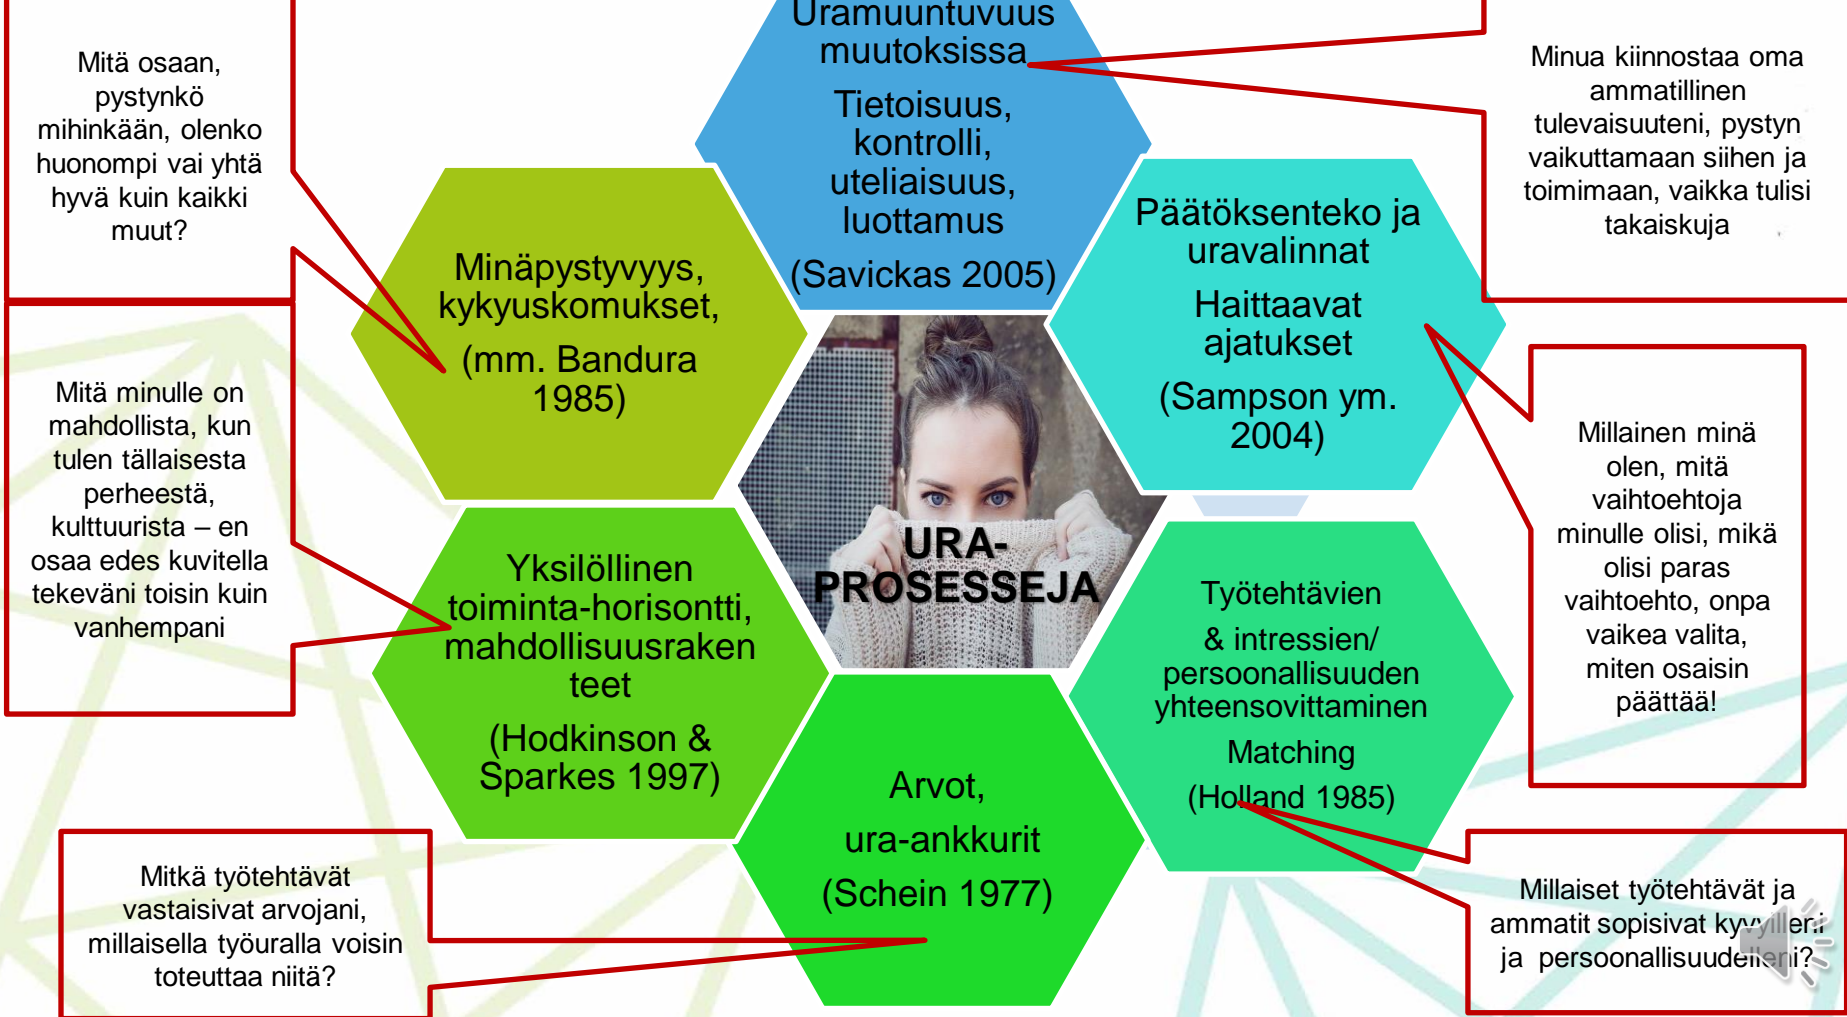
Mitä osaan, pystynkö mihinkään, olenko huonompi vai yhtä hyvä kuin kaikki muut?

Uramuuntuvuus muutoksissa

Tietoisuus, kontrolli, uteliaisuus, luottamus

(Savickas 2005)

Minua kiinnostaa oma ammatillinen tulevaisuuteni, pystyn vaikuttamaan siihen ja toimimaan, vaikka tulisi takaiskuja

Minäpystyvyys, kykyuskomukset,

(mm. Bandura 1985)

Päätöksenteko ja uravalinnat

Haittaavat ajatukset

(Sampson ym. 2004)

Mitä minulle on mahdollista, kun tulen tällaisesta perheestä, kulttuurista – en osaa edes kuvitella tekeväni toisin kuin vanhempani

URA-PROSESSEJA

Millainen minä olen, mitä vaihtoehtoja minulle olisi, mikä olisi paras vaihtoehto, onpa vaikea valita, miten osaisin päättää!

Yksilöllinen toiminta-horisontti, mahdollisuusrakenteet

(Hodkinson & Sparkes 1997)

Työtehtävien

& intressien/ persoonallisuuden yhteensovittaminen

Matching

(Holland 1985)

Arvot,

ura-ankkurit

(Schein 1977)

Mitkä työtehtävät vastaisivat arvojani, millaisella työuralla voisin toteuttaa niitä?

Millaiset työtehtävät ja ammatit sopisivat kykyileni ja persoonallisuudelleni?